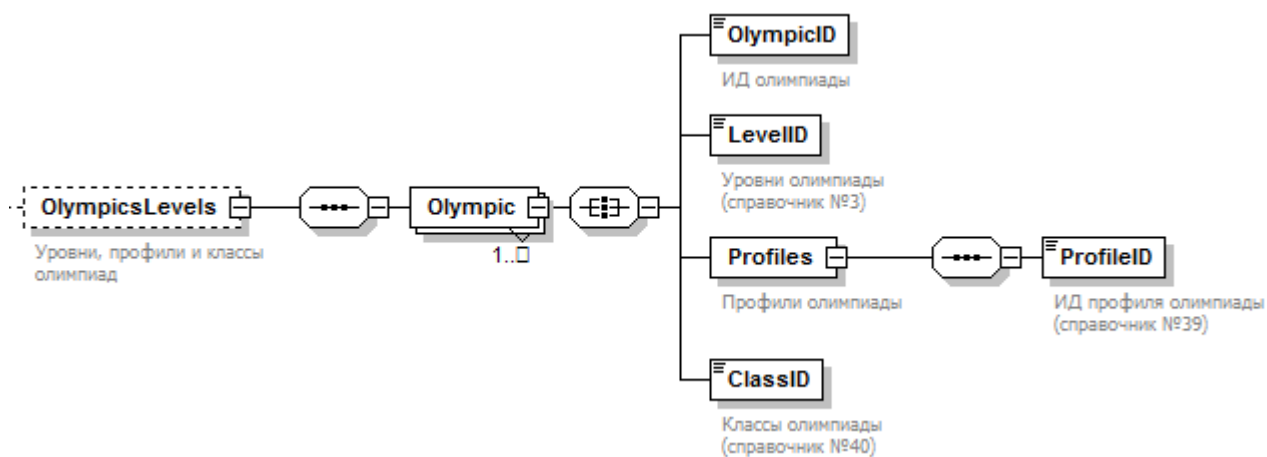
OlympicsLevels
Уровни, профили и классы олимпиад

Olympic
1..□

OlympicID
ИД олимпиады

LevelID
Уровни олимпиады (справочник №3)

Profiles
Профили олимпиады

ProfileID
ИД профиля олимпиады (справочник №39)

ClassID
Классы олимпиады (справочник №40)